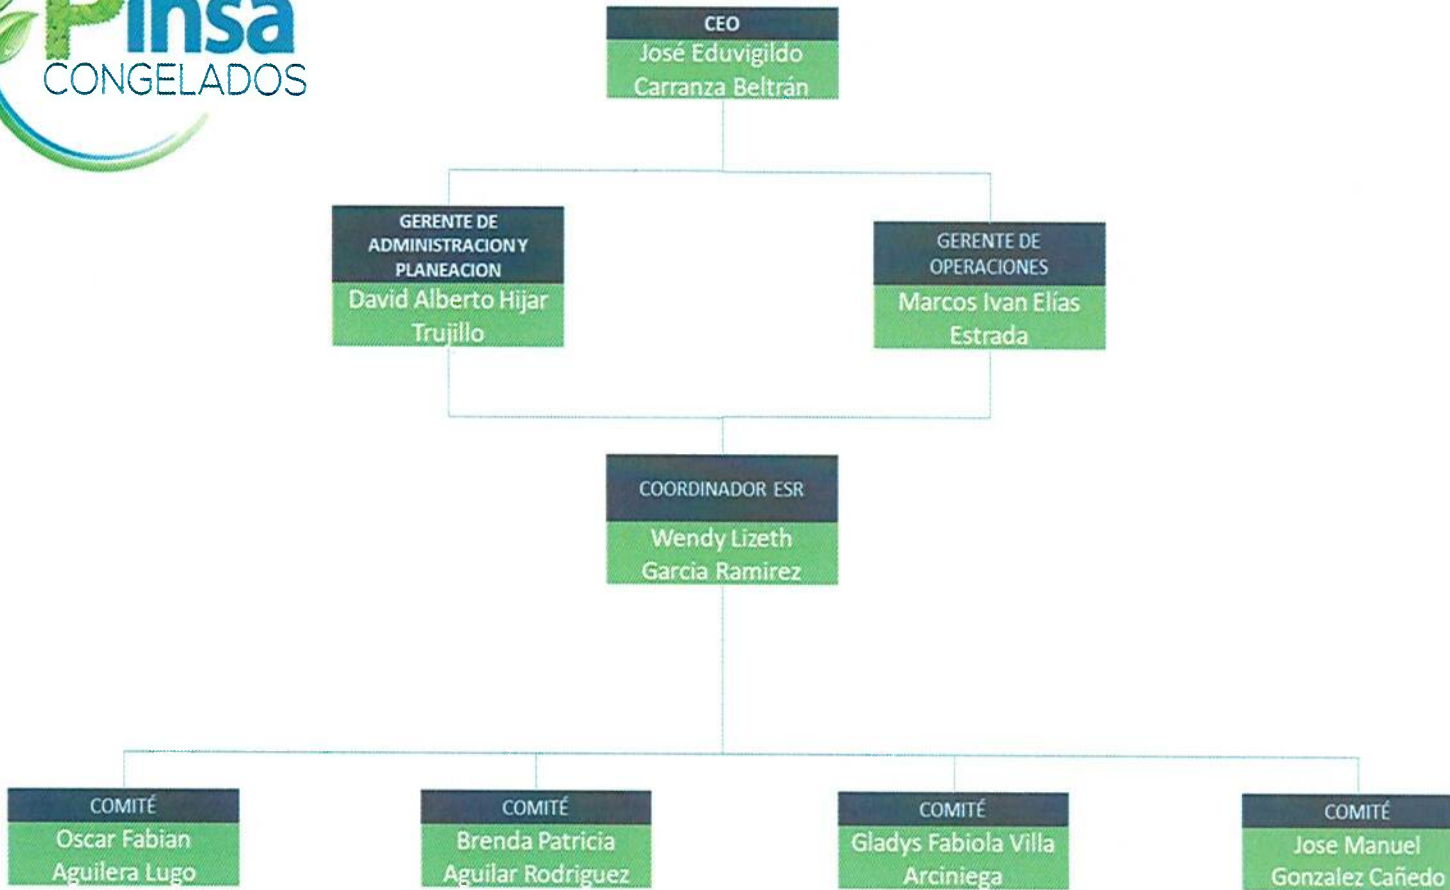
Pinsa
CONGELADOS

CEO
José Eduvigildo Carranza Beltrán

GERENTE DE ADMINISTRACION Y PLANEACION
David Alberto Hijar Trujillo

GERENTE DE OPERACIONES
Marcos Ivan Elías Estrada

COORDINADOR ESR
Wendy Lizeth Garcia Ramirez

COMITÉ
Oscar Fabian Aguilera Lugo

COMITÉ
Brenda Patricia Aguilar Rodriguez

COMITÉ
Gladys Fabiola Villa Arciniega

COMITÉ
Jose Manuel Gonzalez Cañedo